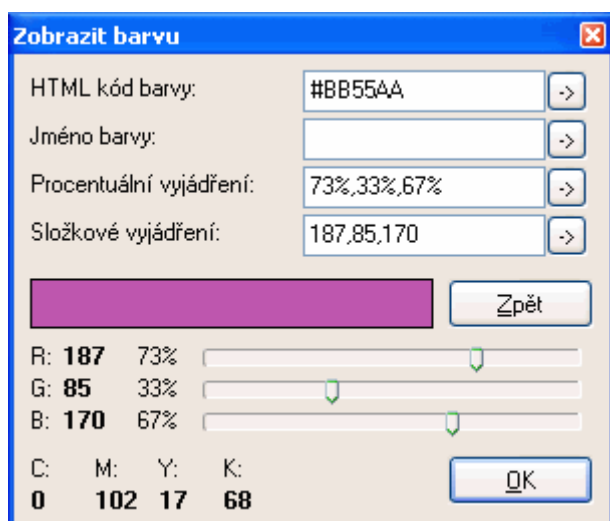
Zobrazit barvu

HTML kód barvy: #BB55AA ->

Jméno barvy: ->

Procentuální vyjádření: 73%,33%,67% ->

Složkové vyjádření: 187,85,170 ->

Zpět

R: **187** 73%
G: **85** 33%
B: **170** 67%

| C: | M: | Y: | K: |
|---|---|---|---|
| **0** | **102** | **17** | **68** |

OK